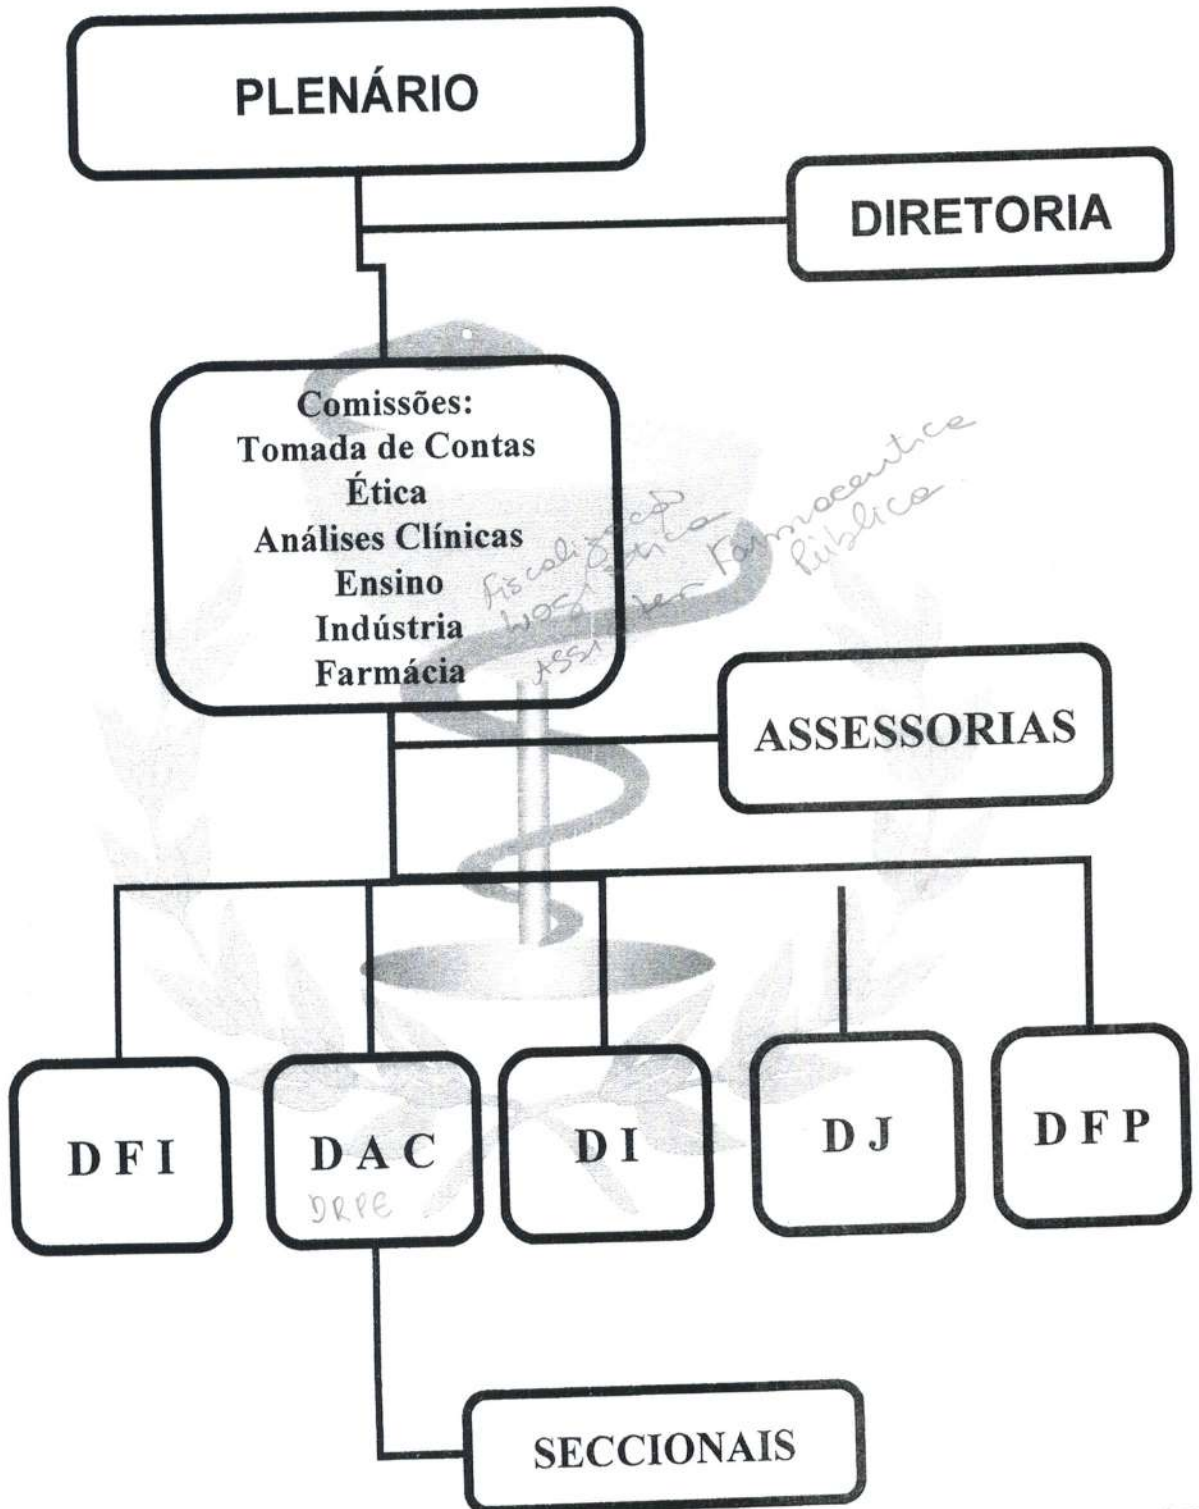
PLENÁRIO

DIRETORIA

Comissões:
Tomada de Contas
Ética
Análises Clínicas
Ensino
Indústria
Farmácia

Fiscalização
hospitalar
Assistência Farmacêutica
Pública

ASSESSORIAS

D F I

D A C
DRPE

D I

D J

D F P

SECCIONAIS